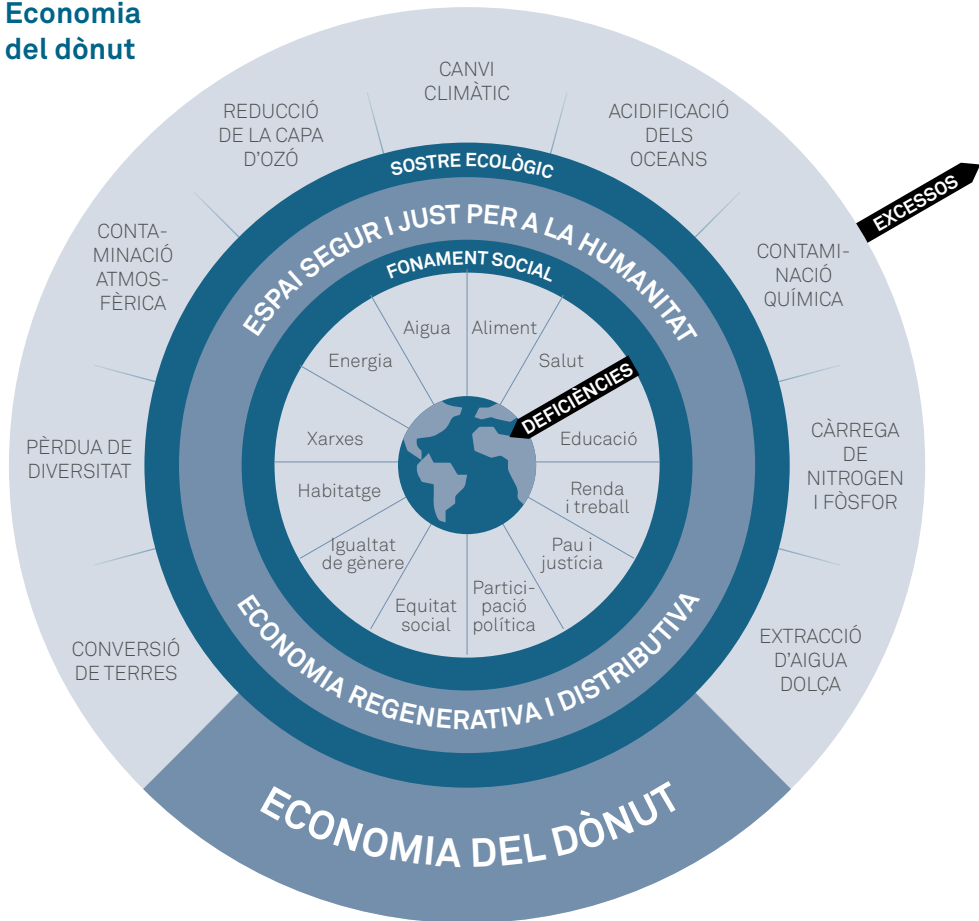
Economia del dònut

CANVI CLIMÀTIC

ACIDIFICACIÓ DELS OCEANS

CONTAMINACIÓ QUÍMICA

CÀRREGA DE NITROGEN I FÒSFOR

EXTRACCIÓ D'AIGUA DOLÇA

CONVERSIÓ DE TERRES

PÈRDUA DE DIVERSITAT

CONTAMINACIÓ ATMOSFÈRICA

REDUCCIÓ DE LA CAPA D'OZÓ

EXCESSOS

SOSTRE ECOLÒGIC

ESPAI SEGUR I JUST PER A LA HUMANITAT

FONAMENT SOCIAL

Aigua

Aliment

Salut

Educació

Renda i treball

Pau i justícia

Participació política

Equitat social

Igualtat de gènere

Habitatge

Xarxes

Energia

DEFICIÈNCIES

ECONOMIA REGENERATIVA I DISTRIBUTIVA

ECONOMIA DEL DÒNUT